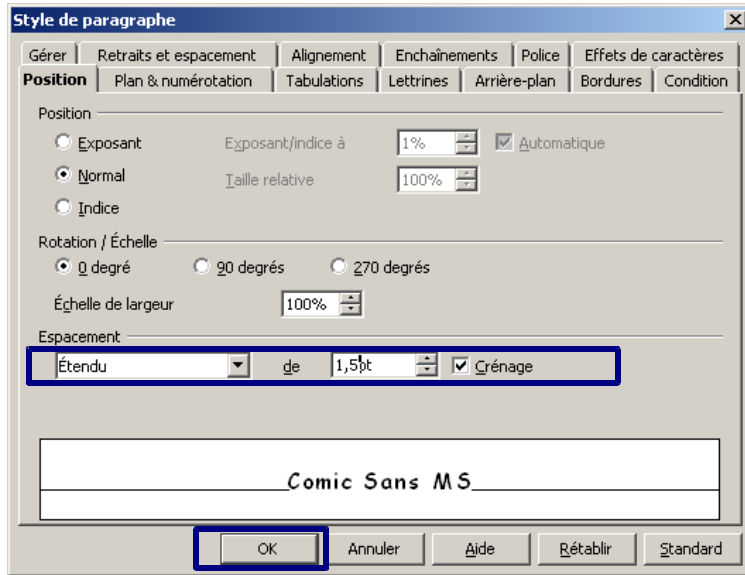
Style de paragraphe

Gérer | Retraits et espacement | Alignement | Enchaînements | Police | Effets de caractères
Position | Plan & numérotation | Tabulations | Lettrines | Arrière-plan | Bordures | Condition

Position
Exposant
Normal
Indice
Exposant/indice à 1%
Automatique
Taille relative 100%

Rotation / Échelle
0 degré
90 degrés
270 degrés
Échelle de largeur 100%

Espacement
Étendu de 1,5pt
Crénage

Comic Sans MS

OK
Annuler
Aide
Rétablir
Standard